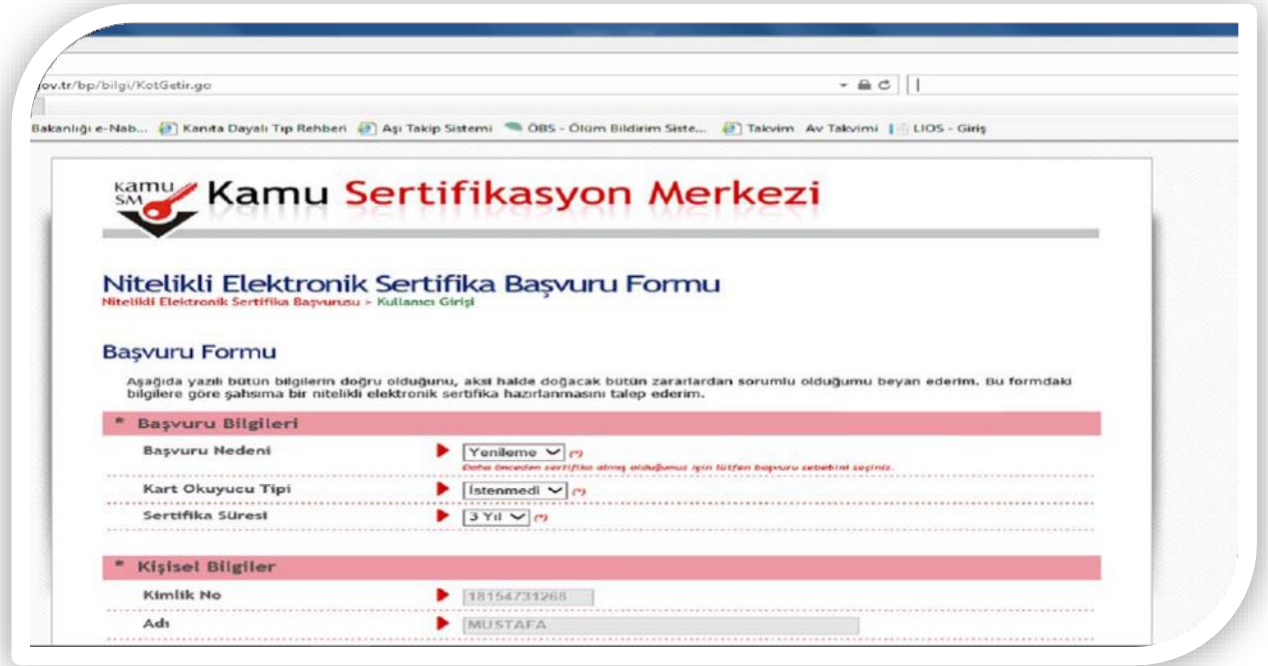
gov.tr/bp/bilgi/KotGetir.go

Bakanlığı e-Nab... Kanıta Dayalı Tıp Rehberi Aşı Takip Sistemi ÖBS - Ölüm Bildirim Siste... Takvim Av Takvimi LIOS - Giriş

KAMU SM Kamu Sertifikasyon Merkezi

Nitelikli Elektronik Sertifika Başvuru Formu
Nitelikli Elektronik Sertifika Başvurusu > Kullanıcı Girişi

Başvuru Formu

Aşağıda yazılı bütün bilgilerin doğru olduğunu, aksi halde doğacak bütün zararlardan sorumlu olduğumu beyan ederim. Bu formdaki bilgilere göre şahsıma bir nitelikli elektronik sertifika hazırlanmasını talep ederim.

* Başvuru Bilgileri

Başvuru Nedeni Yenileme (*)
Daha önceden sertifika almış olduğunuz için lütfen başvuru sebebini seçiniz.

Kart Okuyucu Tipi İstenmedi (*)

Sertifika Süresi 3 Yıl (*)

* Kişisel Bilgiler

Kimlik No 18154731268

Adı MUSTAFA